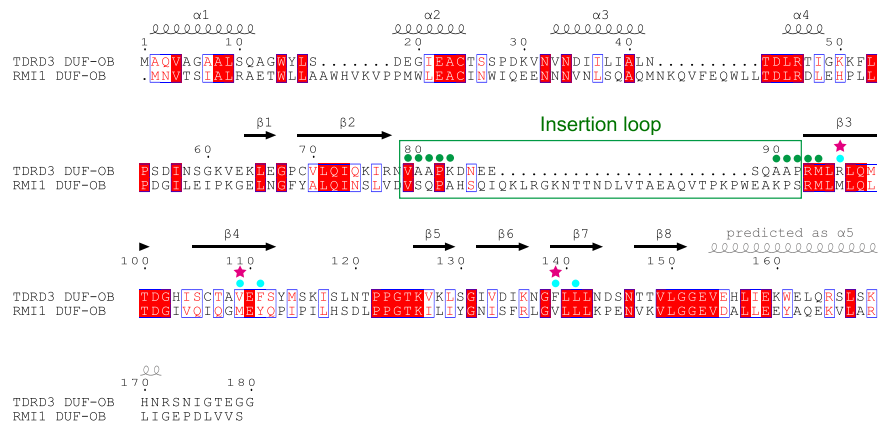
α1 α2 α3 α4
1 10 20 30 40 50
TDRD3 DUF-OB MAQVAGAALSQAGWYLS.......DEGIEACTSSPDKVNVNDIILIALN.........TDLRTIGKKFL
RMI1 DUF-OB .MNVTSIALRAETWLLAAWHVKVPPMWLEACINWIQEENNNVNLSQAQMNKQVFEQWLLTDLRDLEHPLL

Insertion loop
β1 β2 β3
60 70 80 90
TDRD3 DUF-OB PSDINSGKVEKLEGPCVLQIQKIRNVAAPKDNEE.........................SQAAPRMLRLQM
RMI1 DUF-OB PDGILEIPKGELNGFYALQINSLVDVSQPAHSQIQKLRGKNTTNDLVTAEAQVTPKPWEAKPSRMLMLQL

β4 β5 β6 β7 β8 predicted as α5
100 110 120 130 140 150 160
TDRD3 DUF-OB TDGHISCTAVEFSYMSKISLNTPPGTKVKLSGIVDIKNGFLLLNDSNTTVLGGEVEHLIEKWELQRSLSK
RMI1 DUF-OB TDGIVQIQGMEYQPIPILHSDLPPGTKILIYGNISFRLGVLLLKPENVKVLGGEVDALLEEYAQEKVLAR

170 180
TDRD3 DUF-OB HNRSNIGTEGG
RMI1 DUF-OB LIGEPDLVVS